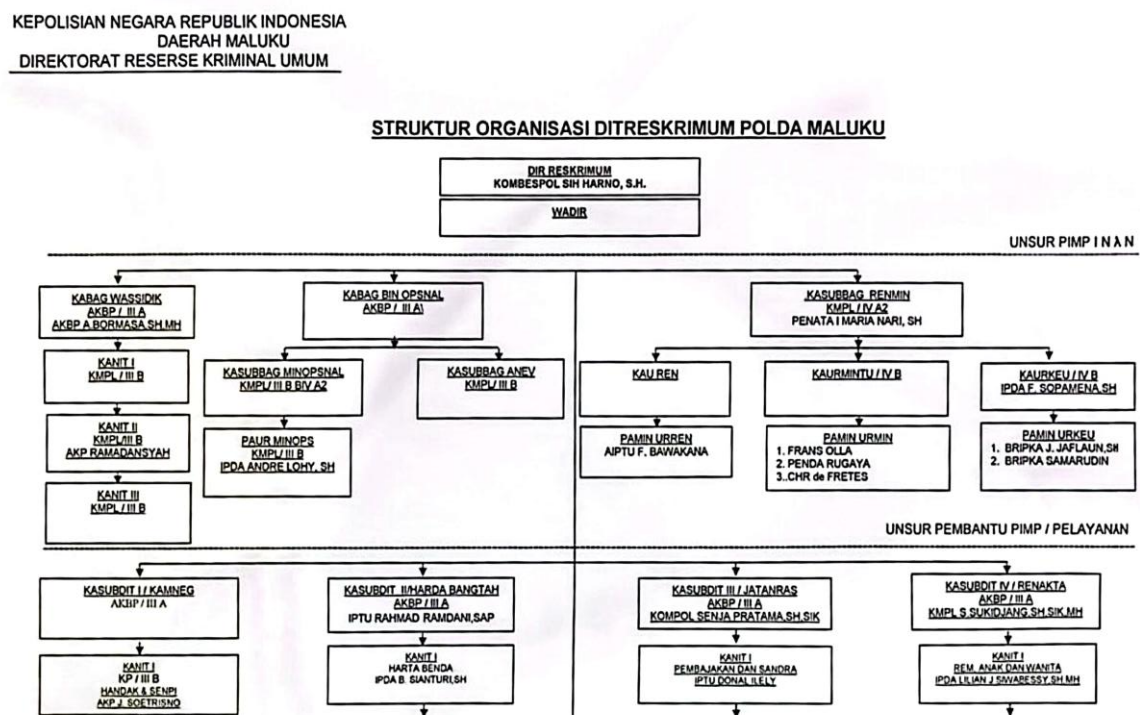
KEPOLISIAN NEGARA REPUBLIK INDONESIA
DAERAH MALUKU
DIREKTORAT RESERSE KRIMINAL UMUM

STRUKTUR ORGANISASI DITRESKRIMUM POLDA MALUKU

DIR RESKRIMUM
KOMBESPOL SIH HARNO, S.H.

WADIR

UNSUR PIMP I N A N

KABAG WASSIDIK
AKBP / III A
AKBP A BORMASA,SH,MH

KABAG BIN OPSNAL
AKBP / III A\

KASUBBAG RENMIN
KMPL / IV A2
PENATA I MARIA NARI, SH

KANIT I
KMPL / III B

KASUBBAG MINOPSNAL
KMPL / III B B/V A2

KASUBBAG ANEV
KMPL/ III B

KAU REN

KAURMINTU / IV B

KAURKEU / IV B
IPDA F. SOPAMENA,SH

KANIT II
KMPL/III B
AKP RAMADANSYAH

PAUR MINOPS
KMPL/ III B
IPDA ANDRE LOHY, SH

PAMIN URREN
AIPTU F. BAWAKANA

PAMIN URMIN
1. FRANS OLLA
2. PENDA RUGAYA
3..CHR de FRETES

PAMIN URKEU
1. BRIPKA J. JAFLAUN,SH
2. BRIPKA SAMARUDIN

KANIT III
KMPL / III B

UNSUR PEMBANTU PIMP / PELAYANAN

KASUBDIT I / KAMNEG
AKBP / III A

KASUBDIT II/HARDA BANGTAH
AKBP / III A
IPTU RAHMAD RAMDANI,SAP

KASUBDIT III / JATANRAS
AKBP / III A
KOMPOL SENJA PRATAMA,SH,SIK

KASUBDIT IV / RENAKTA
AKBP / III A
KMPL S.SUKIDJANG,SH,SIK,MH

KANIT I
KP / III B
HANDAK & SENPI
AKP J. SOETRISNO

KANIT I
HARTA BENDA
IPDA B. SIANTURI,SH

KANIT I
PEMBAJAKAN DAN SANDRA
IPTU DONAL ILELY

KANIT I
REM. ANAK DAN WANITA
IPDA LILIAN J SIWABESSY,SH,MH